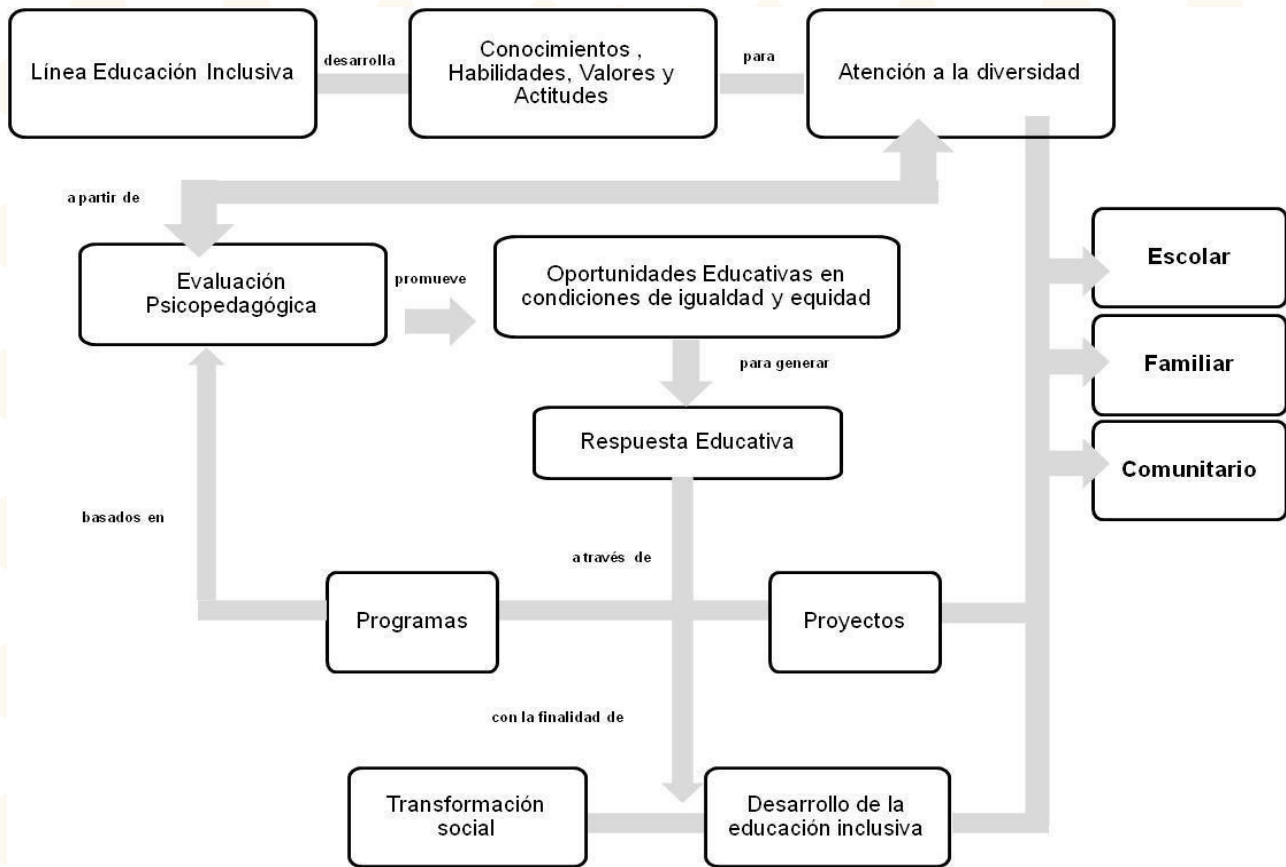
Línea Educación Inclusiva

desarrolla

Conocimientos , Habilidades, Valores y Actitudes

para

Atención a la diversidad

a partir de

Evaluación Psicopedagógica

promueve

Oportunidades Educativas en condiciones de igualdad y equidad

para generar

Respuesta Educativa

Escolar

Familiar

Comunitario

basados en

a través de

Programas

Proyectos

con la finalidad de

Transformación social

Desarrollo de la educación inclusiva